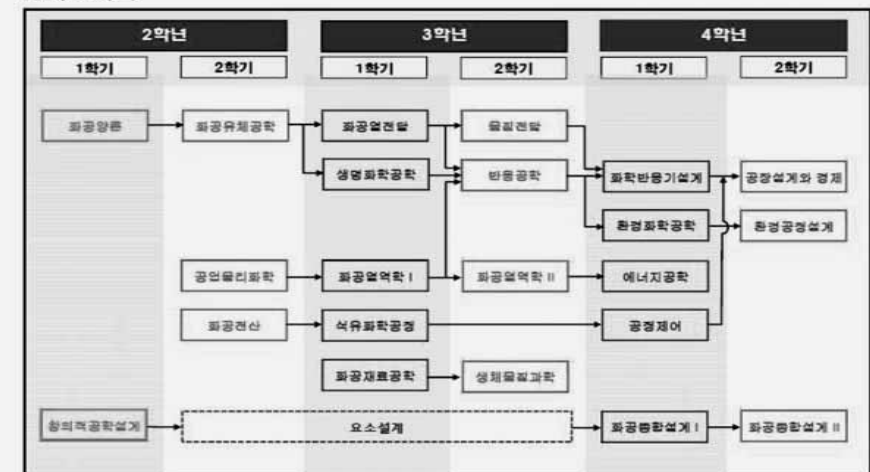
2학년

1학기

2학기

3학년

1학기

2학기

4학년

1학기

2학기

화공양론

화공유체공학

화공열전달

물질전달

생명화학공학

반응공학

화학반응기설계

공정설계와 경제

환경화학공학

환경공정설계

공업물리화학

화공열역학 I

화공열역학 II

에너지공학

화공전산

석유화학공정

공정제어

화공재료공학

생체물질과학

창의적공학설계

요소설계

화공종합설계 I

화공종합설계 II